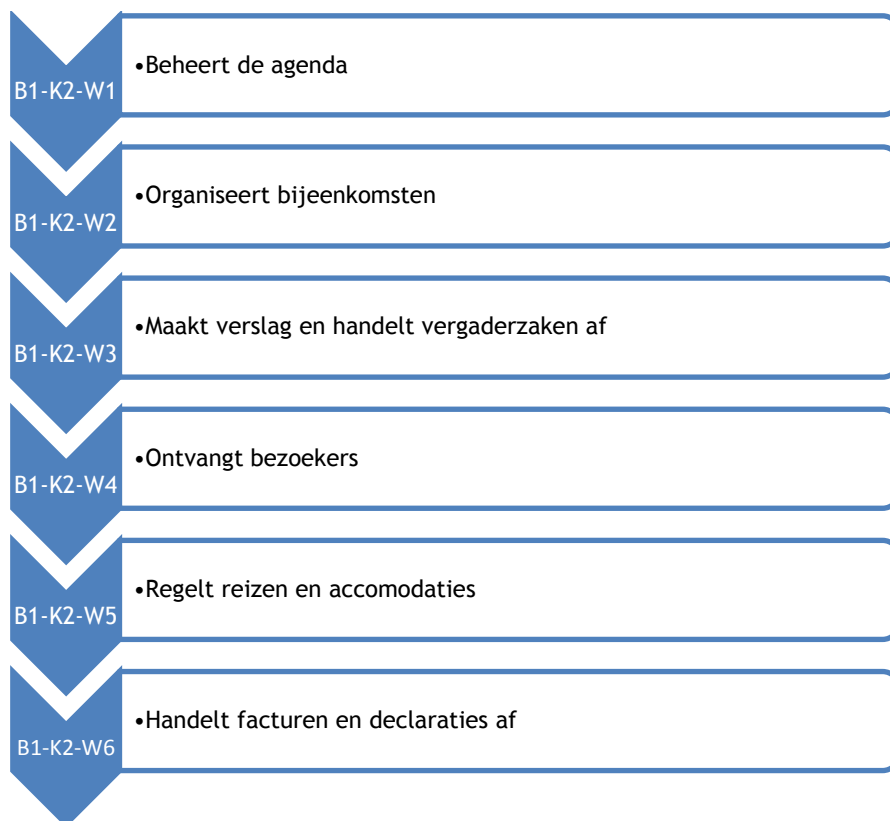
B1-K2-W1

•Beheert de agenda

B1-K2-W2

•Organiseert bijeenkomsten

B1-K2-W3

•Maakt verslag en handelt vergaderzaken af

B1-K2-W4

•Ontvangt bezoekers

B1-K2-W5

•Regelt reizen en accomodaties

B1-K2-W6

•Handelt facturen en declaraties af